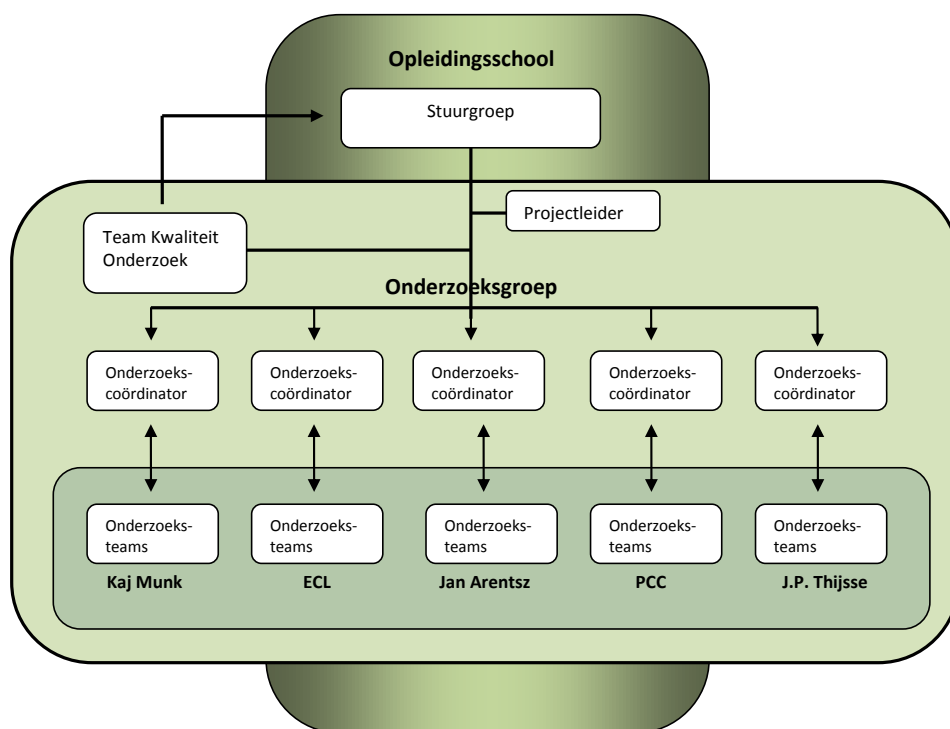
Opleidingsschool

Stuurgroep

Projectleider

Team Kwaliteit Onderzoek

Onderzoeksgroep

Onderzoeks-coördinator

Onderzoeks-coördinator

Onderzoeks-coördinator

Onderzoeks-coördinator

Onderzoeks-coördinator

Onderzoeks-teams

Onderzoeks-teams

Onderzoeks-teams

Onderzoeks-teams

Onderzoeks-teams

Kaj Munk

ECL

Jan Arentsz

PCC

J.P. Thijsse